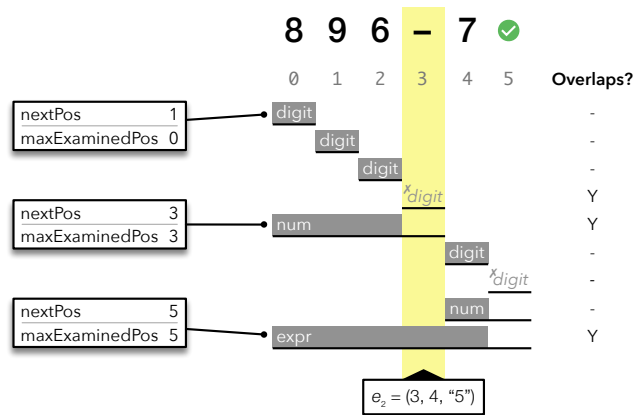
8 9 6 – 7

0 1 2 3 4 5 Overlaps?

| nextPos | 1 |
|---|---|
| maxExaminedPos | 0 |

digit -
digit -
digit -
$^x$digit Y

| nextPos | 3 |
|---|---|
| maxExaminedPos | 3 |

num Y
digit -
$^x$digit -
num -

| nextPos | 5 |
|---|---|
| maxExaminedPos | 5 |

expr Y

$e_2$ = (3, 4, "5")